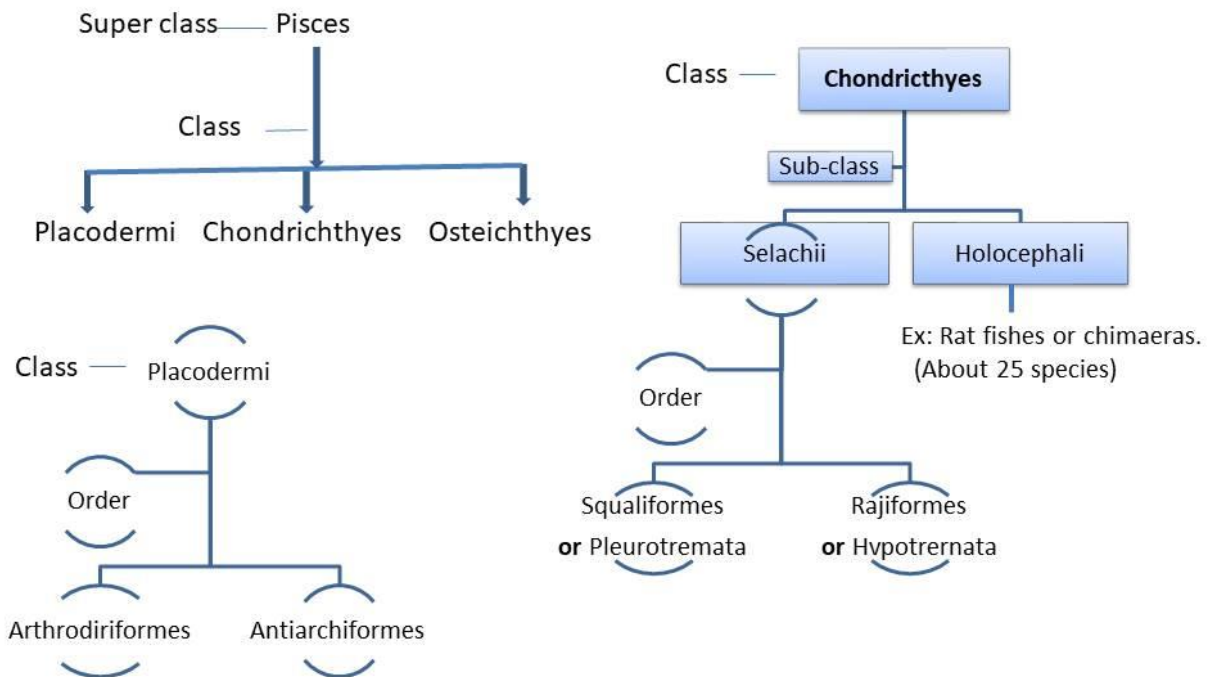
Super class — Pisces

Class

Placodermi Chondrichthyes Osteichthyes

Class — Chondricthyes

Sub-class

Selachii

Holocephali

Ex: Rat fishes or chimaeras. (About 25 species)

Order

Squaliformes **or** Pleurotremata

Rajiformes **or** Hvpotrernata

Class — Placodermi

Order

Arthrodiriformes

Antiarchiformes